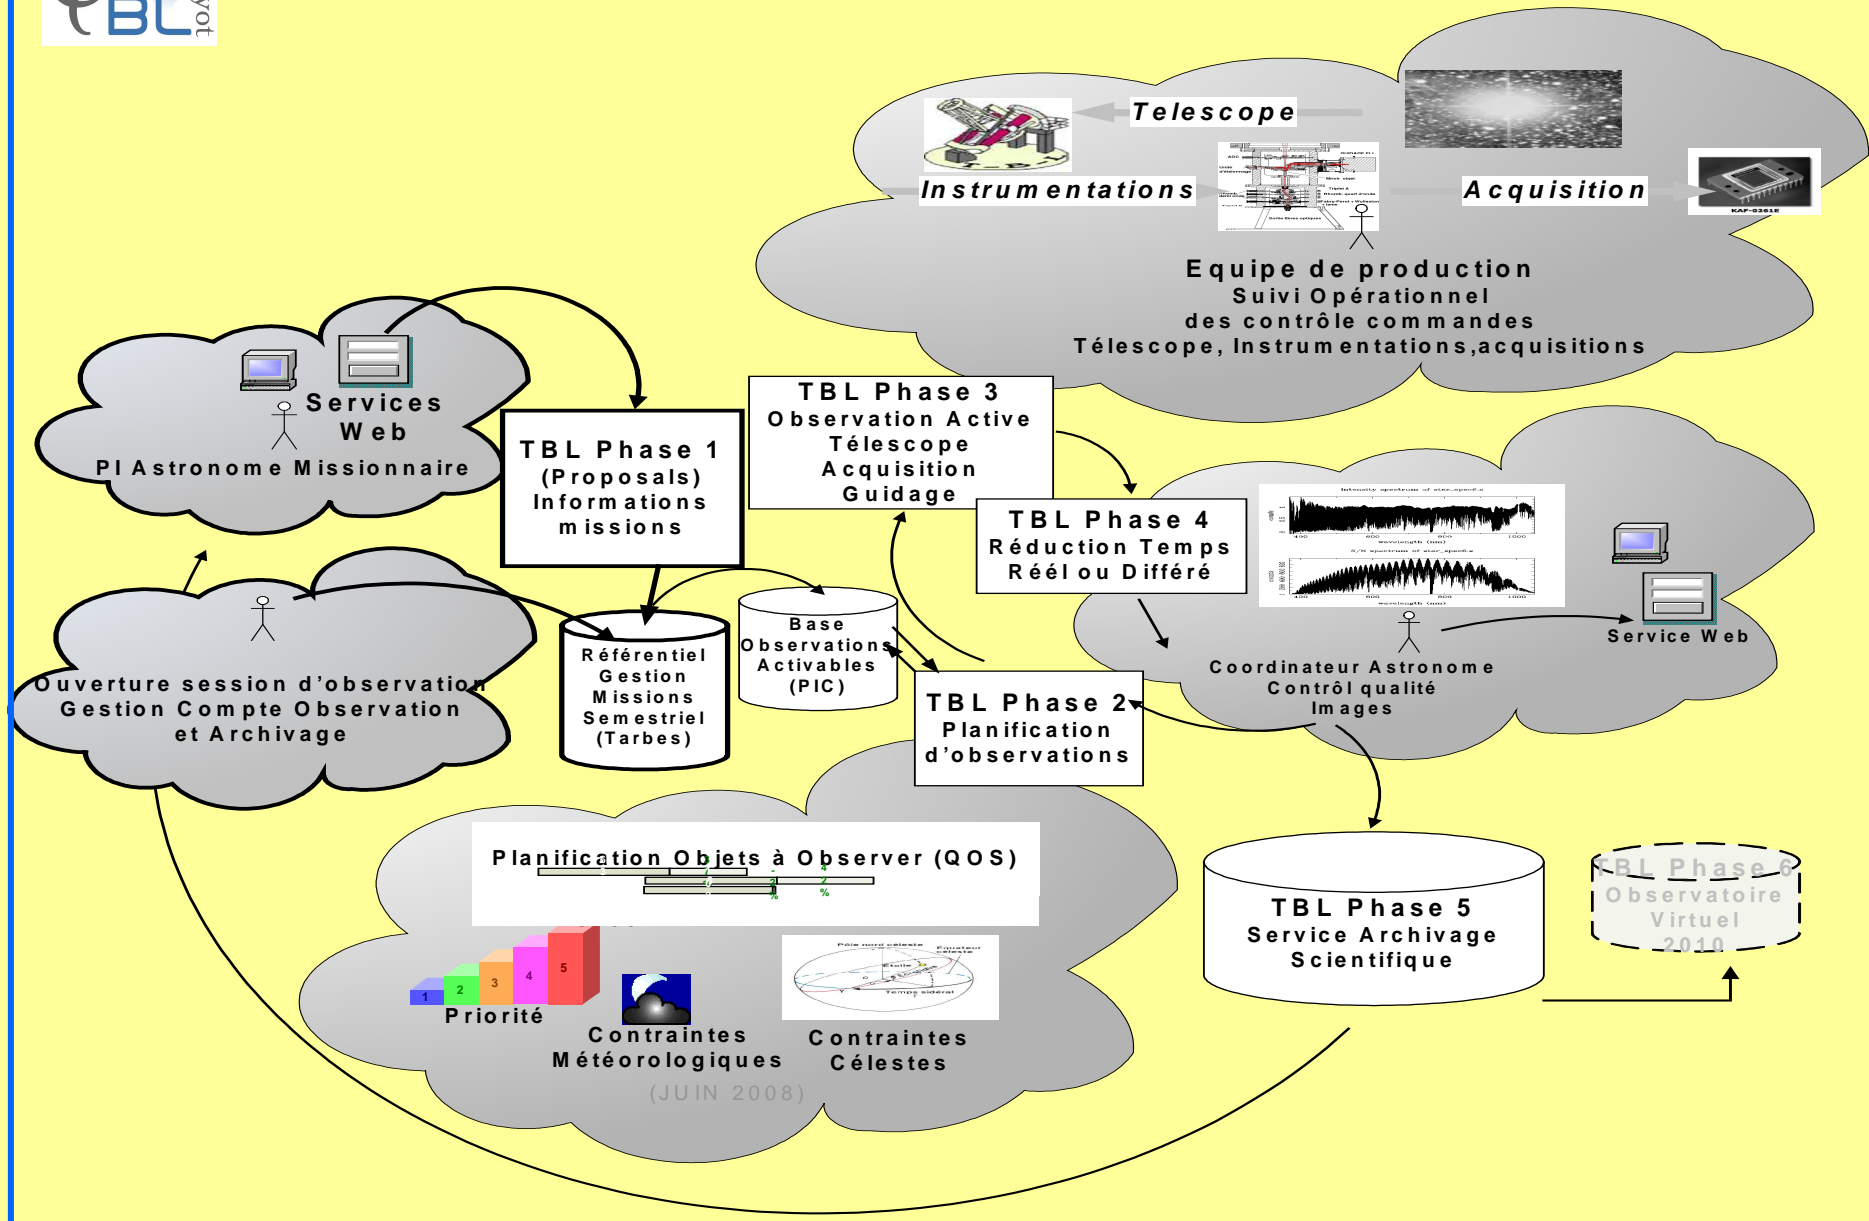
TBL yot

Telescope

Instrumentations

Acquisition

KAF-0261E

Equipe de production
Suivi Opérationnel
des contrôle commandes
Télescope, Instrumentations,acquisitions

Services Web
PI Astronome Missionnaire

TBL Phase 1
(Proposals)
Informations
missions

TBL Phase 3
Observation Active
Télescope
Acquisition
Guidage

TBL Phase 4
Réduction Temps
Réél ou Différé

Service Web

Coordinateur Astronome
Contrôl qualité
Images

Ouverture session d'observation
Gestion Compte Observation
et Archivage

Référentiel
Gestion
Missions
Semestriel
(Tarbes)

Base
Observations
Activables
(PIC)

TBL Phase 2
Planification
d'observations

Planification Objets à Observer (QOS)

1 2 3 4 5
Priorité

Contraintes
Météorologiques

Contraintes
Célestes

Pôle nord céleste
Equateur céleste
Etoile
Temps sidéral

(JUIN 2008)

TBL Phase 5
Service Archivage
Scientifique

TBL Phase 6
Observatoire
Virtuel
2010